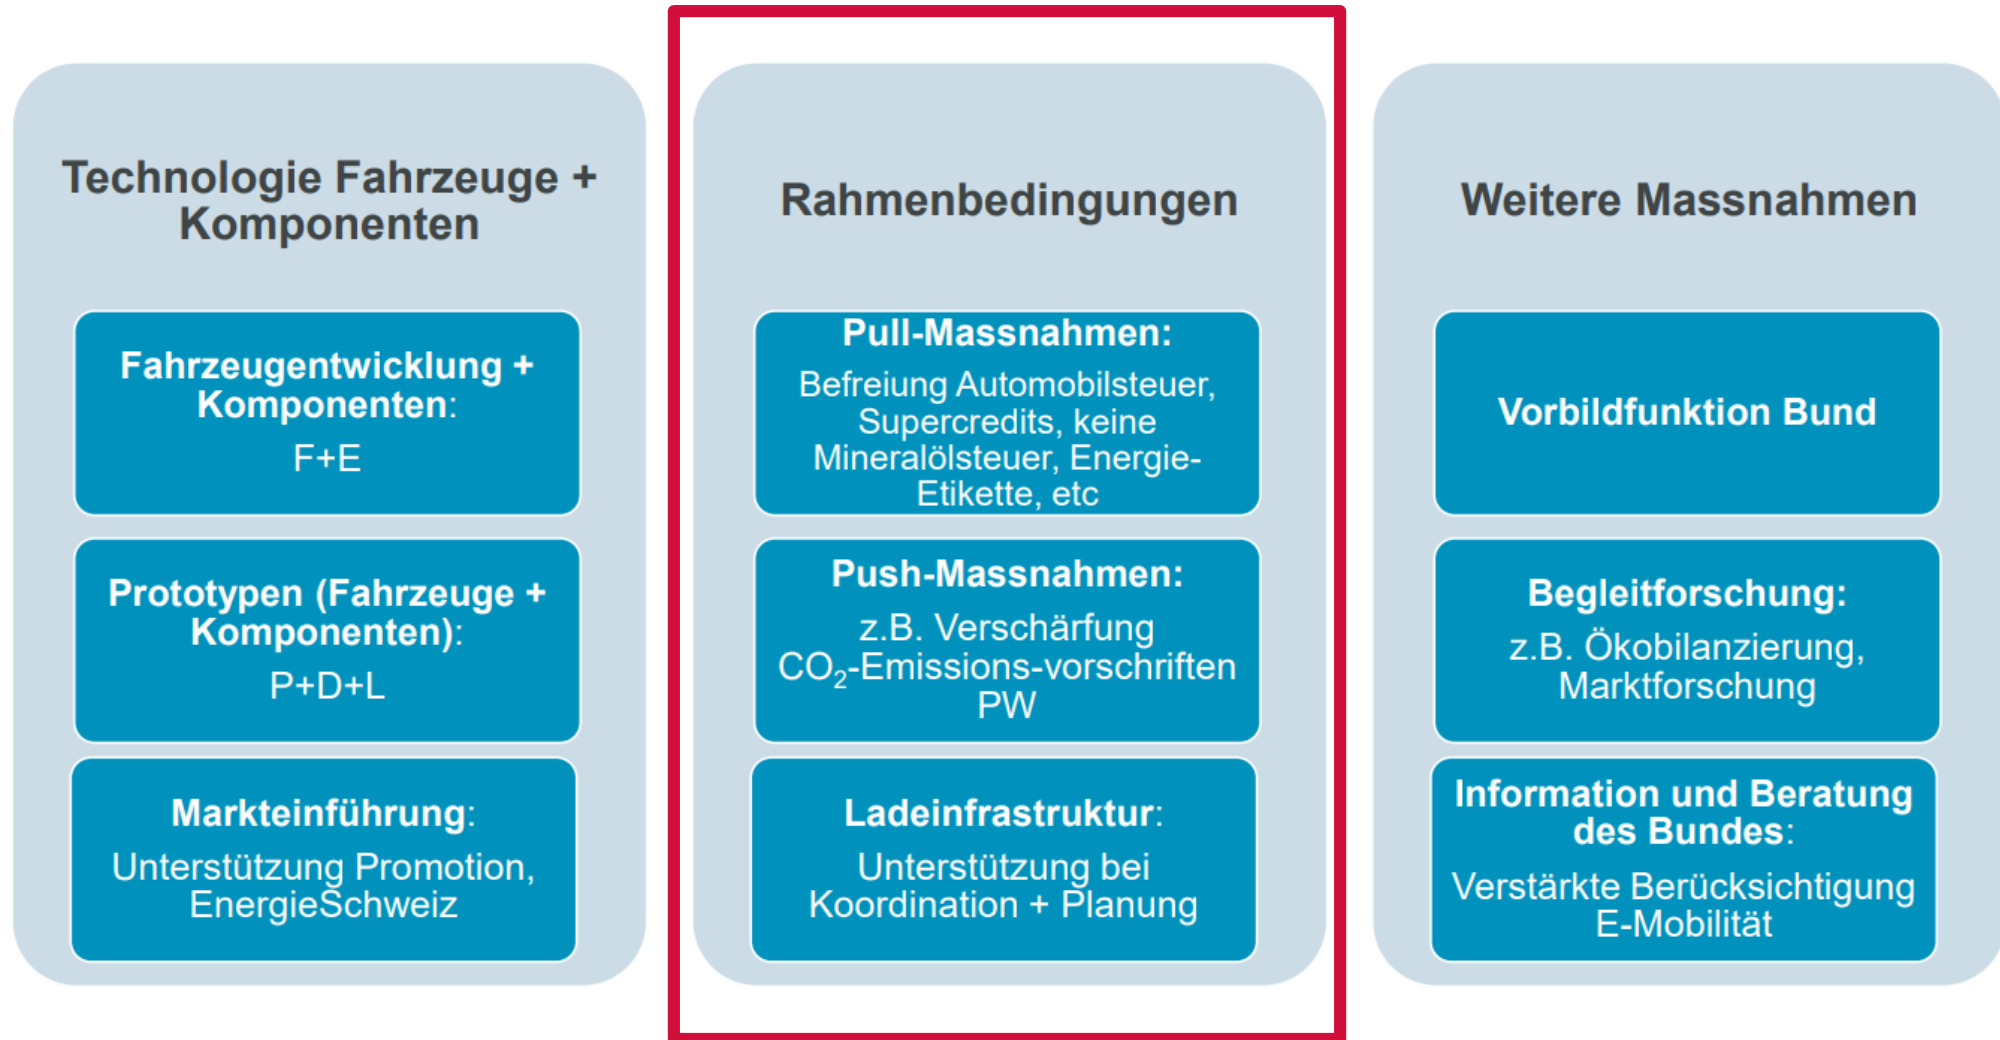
Technologie Fahrzeuge + Komponenten

Fahrzeugentwicklung + Komponenten:
F+E

Prototypen (Fahrzeuge + Komponenten):
P+D+L

Markteinführung:
Unterstützung Promotion, EnergieSchweiz

Rahmenbedingungen

Pull-Massnahmen:
Befreiung Automobilsteuer, Supercredits, keine Mineralölsteuer, Energie-Etikette, etc

Push-Massnahmen:
z.B. Verschärfung $CO_2$-Emissions-vorschriften PW

Ladeinfrastruktur:
Unterstützung bei Koordination + Planung

Weitere Massnahmen

Vorbildfunktion Bund

Begleitforschung:
z.B. Ökobilanzierung, Marktforschung

Information und Beratung des Bundes:
Verstärkte Berücksichtigung E-Mobilität